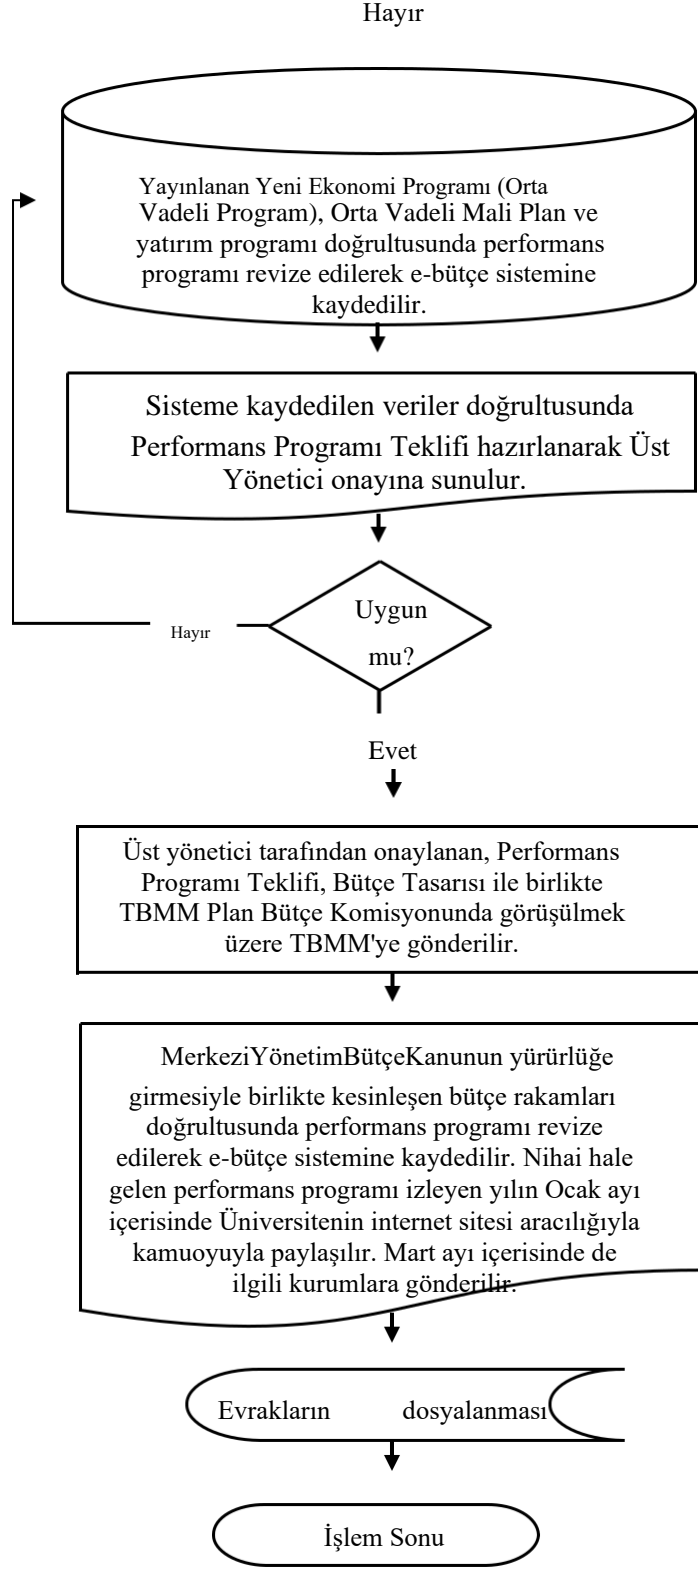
Hayır

Yayınlanan Yeni Ekonomi Programı (Orta Vadeli Program), Orta Vadeli Mali Plan ve yatırım programı doğrultusunda performans programı revize edilerek e-bütçe sistemine kaydedilir.

Sisteme kaydedilen veriler doğrultusunda Performans Programı Teklifi hazırlanarak Üst Yönetici onayına sunulur.

Hayır

Uygun mu?

Evet

Üst yönetici tarafından onaylanan, Performans Programı Teklifi, Bütçe Tasarısı ile birlikte TBMM Plan Bütçe Komisyonunda görüşülmek üzere TBMM'ye gönderilir.

MerkeziYönetimBütçeKanunun yürürlüğe girmesiyle birlikte kesinleşen bütçe rakamları doğrultusunda performans programı revize edilerek e-bütçe sistemine kaydedilir. Nihai hale gelen performans programı izleyen yılın Ocak ayı içerisinde Üniversitenin internet sitesi aracılığıyla kamuoyuyla paylaşılır. Mart ayı içerisinde de ilgili kurumlara gönderilir.

Evrakların dosyalanması

İşlem Sonu